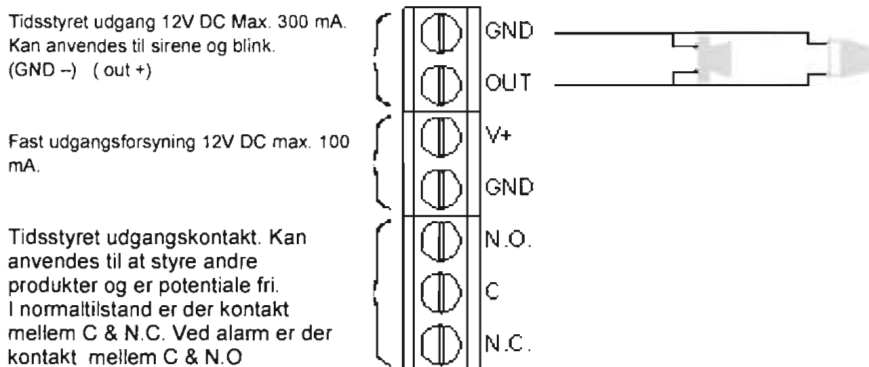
Tidsstyret udgang 12V DC Max. 300 mA. Kan anvendes til sirene og blink. (GND –) ( out +)

Fast udgangsforsyning 12V DC max. 100 mA.

Tidsstyret udgangskontakt. Kan anvendes til at styre andre produkter og er potentiale fri. I normaltilstand er der kontakt mellem C & N.C. Ved alarm er der kontakt mellem C & N.O

GND
OUT
V+
GND
N.O.
C
N.C.